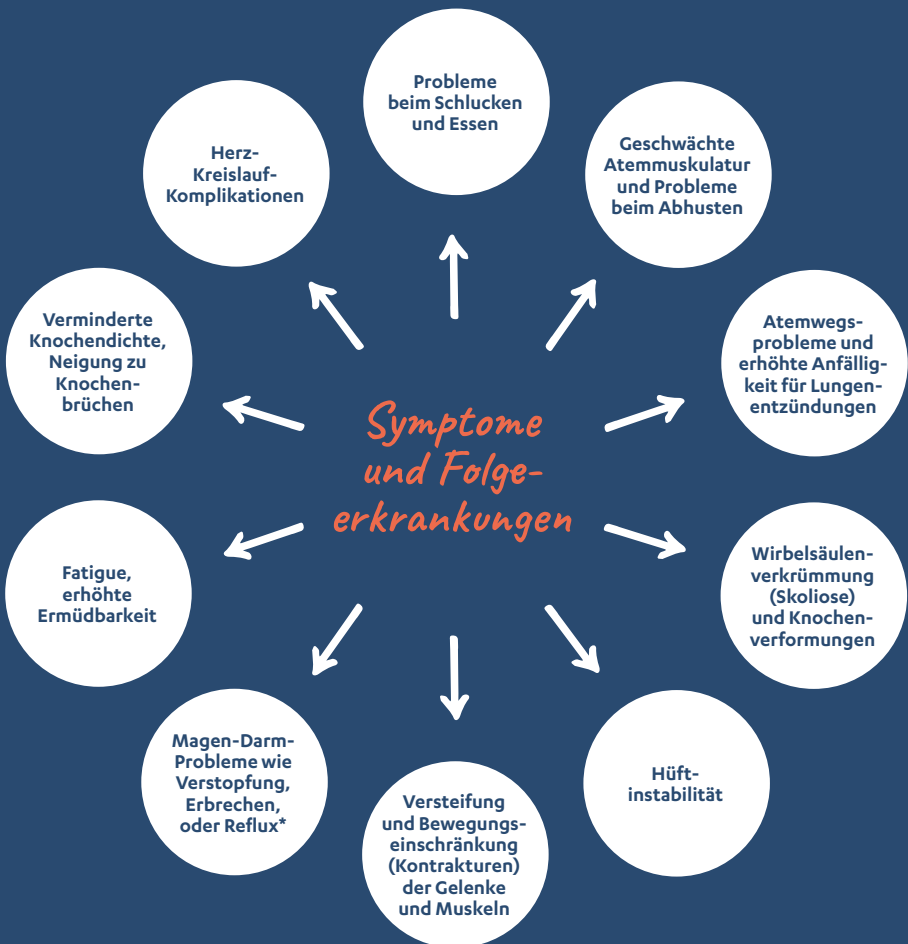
Symptome und Folgeerkrankungen

Probleme beim Schlucken und Essen

Geschwächte Atemmuskulatur und Probleme beim Abhusten

Atemwegsprobleme und erhöhte Anfälligkeit für Lungenentzündungen

Wirbelsäulenverkrümmung (Skoliose) und Knochenverformungen

Hüftinstabilität

Versteifung und Bewegungseinschränkung (Kontrakturen) der Gelenke und Muskeln

Magen-Darm-Probleme wie Verstopfung, Erbrechen, oder Reflux*

Fatigue, erhöhte Ermüdbarkeit

Verminderte Knochendichte, Neigung zu Knochenbrüchen

Herz-Kreislauf-Komplikationen